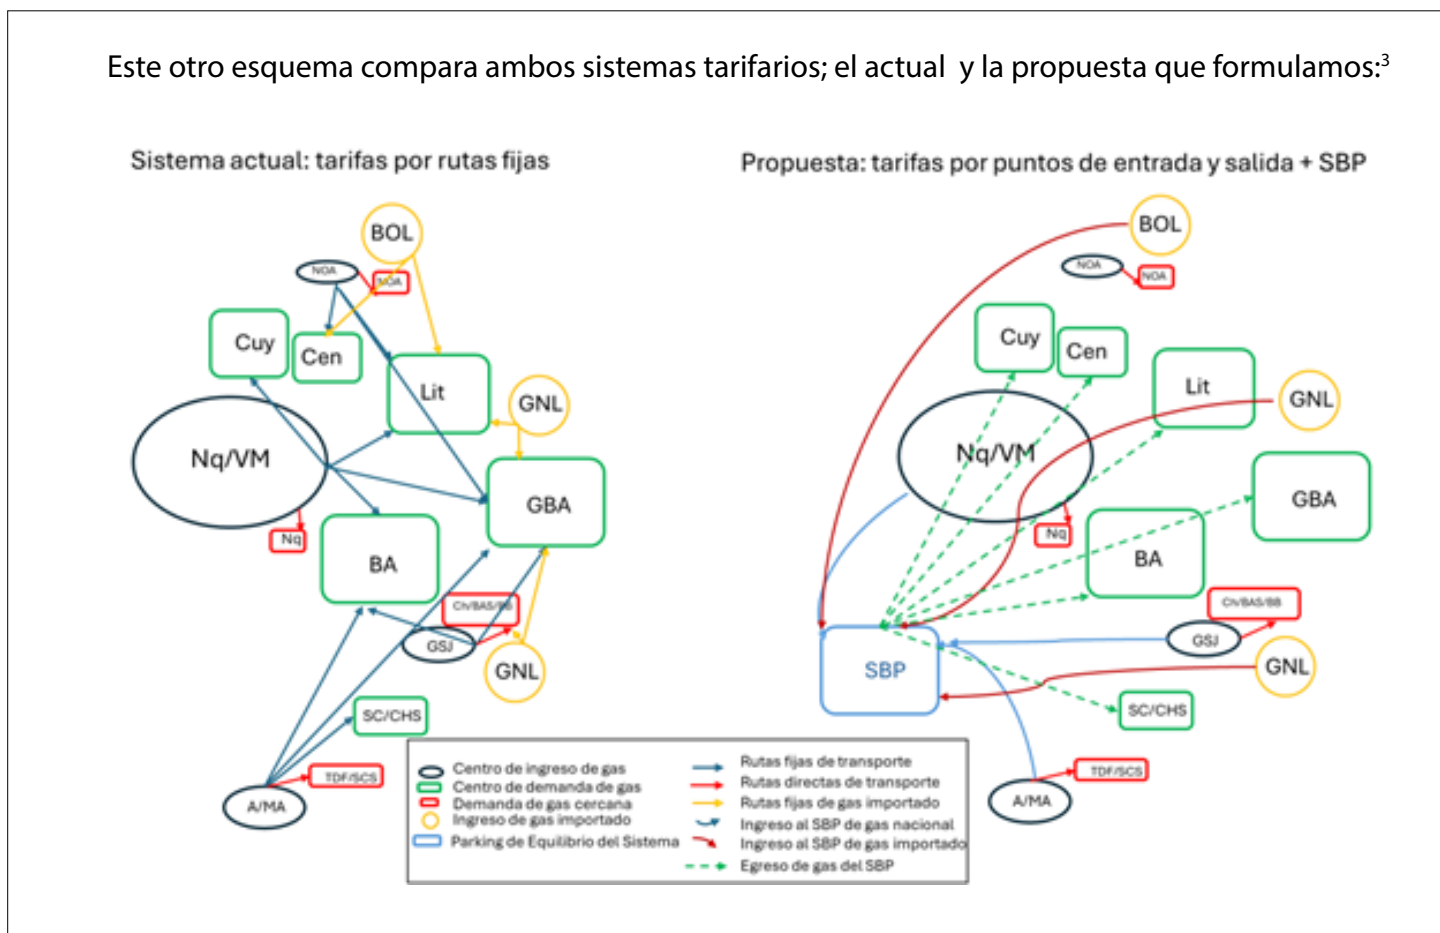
Este otro esquema compara ambos sistemas tarifarios; el actual y la propuesta que formulamos:$^3$

Sistema actual: tarifas por rutas fijas

BOL

NOA

NOA

Cuy

Cen

Lit

GNL

Nq/VM

GBA

Nq

BA

CIV/BAS/BB

GSJ

GNL

SC/CHS

TDF/SCS

A/MA

Propuesta: tarifas por puntos de entrada y salida + SBP

BOL

NOA

NOA

Cuy

Cen

Lit

GNL

Nq/VM

GBA

Nq

BA

CIV/BAS/BB

GSJ

SBP

GNL

SC/CHS

TDF/SCS

A/MA

Centro de ingreso de gas
Centro de demanda de gas
Demanda de gas cercana
Ingreso de gas importado
Parking de Equilibrio del Sistema

Rutas fijas de transporte
Rutas directas de transporte
Rutas fijas de gas importado
Ingreso al SBP de gas nacional
Ingreso al SBP de gas importado
Egreso de gas del SBP